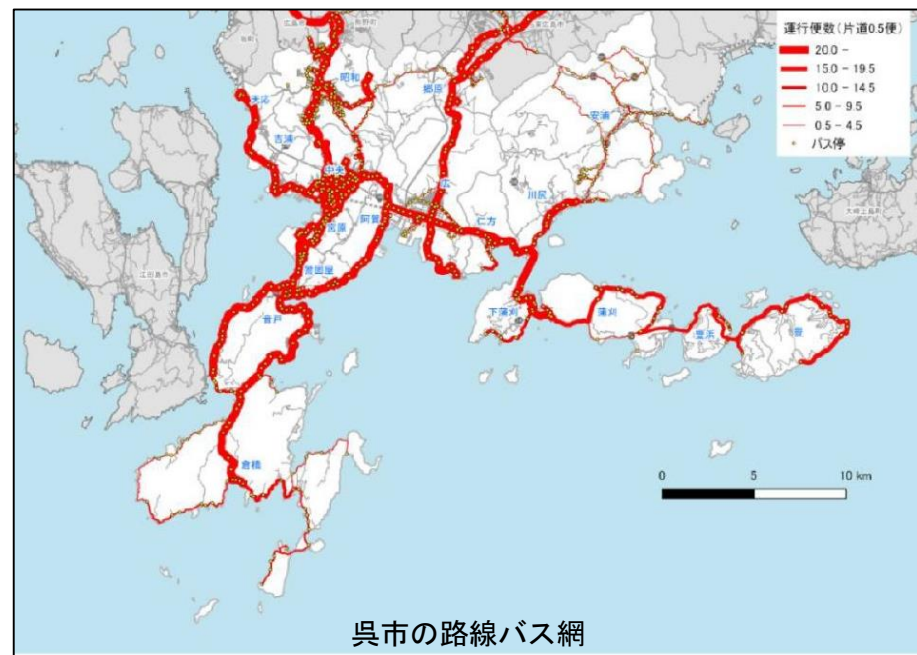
運行便数(片道0.5便)
20.0 -
15.0 - 19.5
10.0 - 14.5
5.0 - 9.5
0.5 - 4.5
バス停

昭和
郷原
安浦
天応
吉浦
中央
阿賀
川尻
広
仁方
宮原
警固屋
音戸
下蒲刈
蒲刈
豊浜
豊
倉橋
江田島市

0
5
10 km

呉市の路線バス網